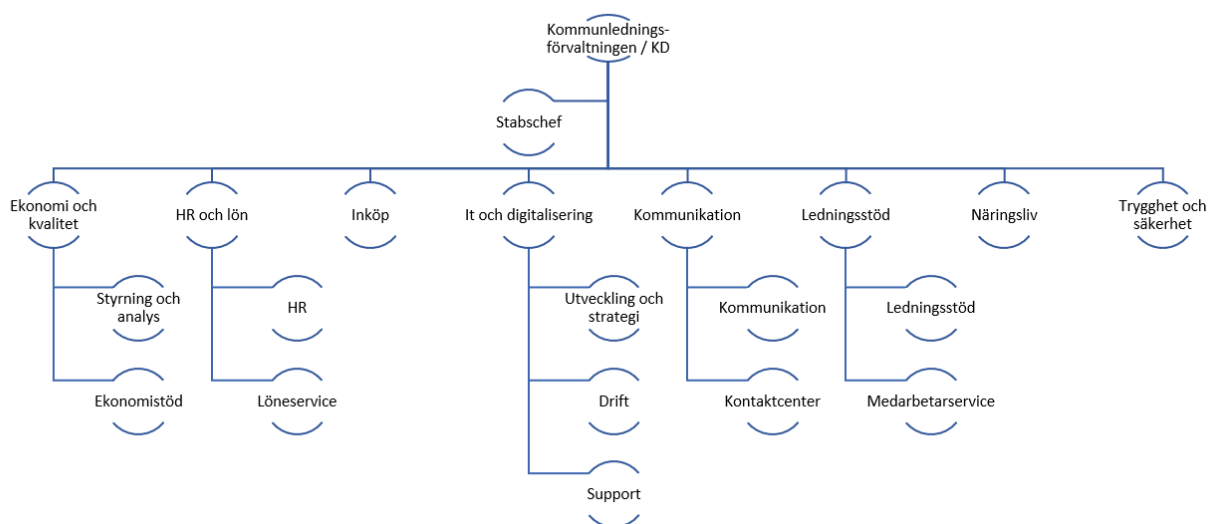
Kommunlednings-förvaltningen / KD

Stabschef

Ekonomi och kvalitet

Styrning och analys

Ekonomistöd

HR och lön

HR

Löneservice

Inköp

It och digitalisering

Utveckling och strategi

Drift

Support

Kommunikation

Kommunikation

Kontaktcenter

Ledningsstöd

Ledningsstöd

Medarbetarservice

Näringsliv

Trygghet och säkerhet